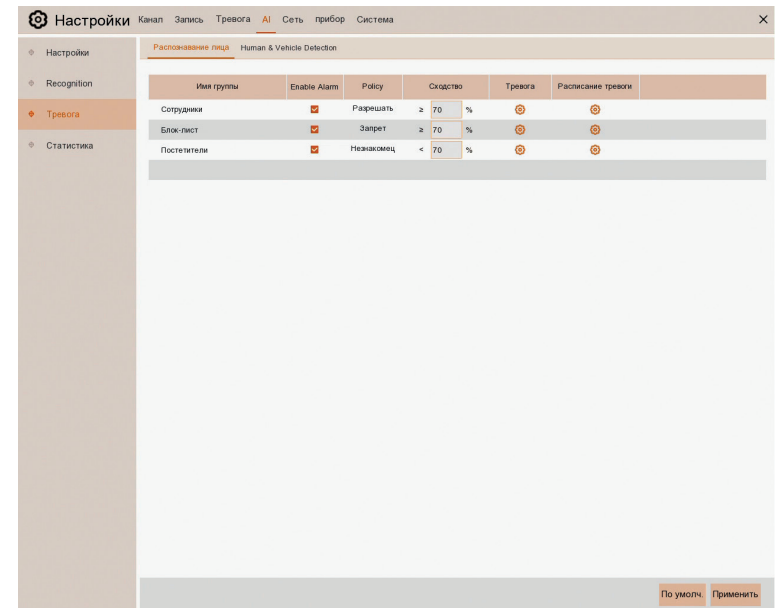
Настройки Канал Запись Тревога AI Сеть прибор Система

Настройки
Recognition
Тревога
Статистика

Распознавание лица Human & Vehicle Detection

| Имя группы | Enable Alarm | Policy | Сходство | Тревога | Расписание тревоги |
|---|---|---|---|---|---|
| Сотрудники | | Разрешать | ≥ 70 % | | |
| Блок-лист | | Запрет | ≥ 70 % | | |
| Постетители | | Незнакомец | < 70 % | | |

По умолч. Применить